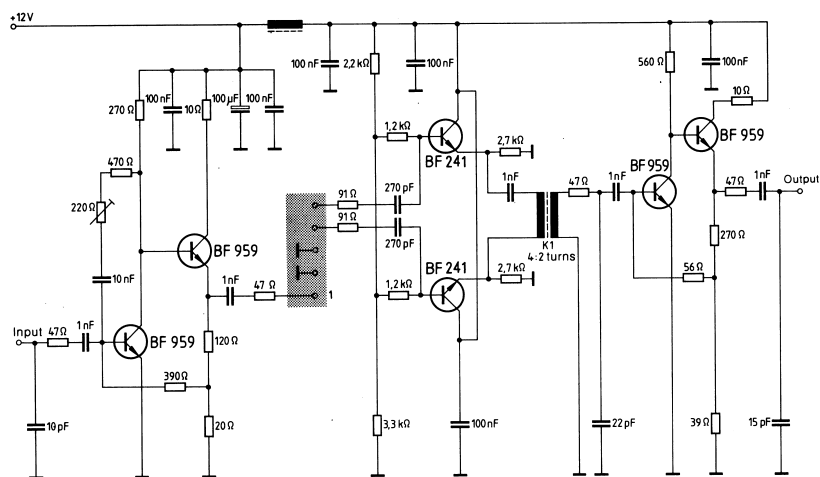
+12V

100 nF
2,2 kΩ
100 nF
560 Ω
100 nF
270 Ω
100 nF
10 Ω
100 µF
100 nF
10 Ω
1,2 kΩ
BF 241
2,7 kΩ
BF 959
470 Ω
220 Ω
91 Ω
270 pF
1 nF
47 Ω
1 nF
BF959
47 Ω
1 nF
Output
91 Ω
270 pF
K1
4:2 turns
270 Ω
BF 959
10 nF
1 nF
47 Ω
1
1,2 kΩ
BF 241
2,7 kΩ
56 Ω
Input
47 Ω
1 nF
BF 959
120 Ω
390 Ω
10 pF
20 Ω
3,3 kΩ
100 nF
22 pF
39 Ω
15 pF